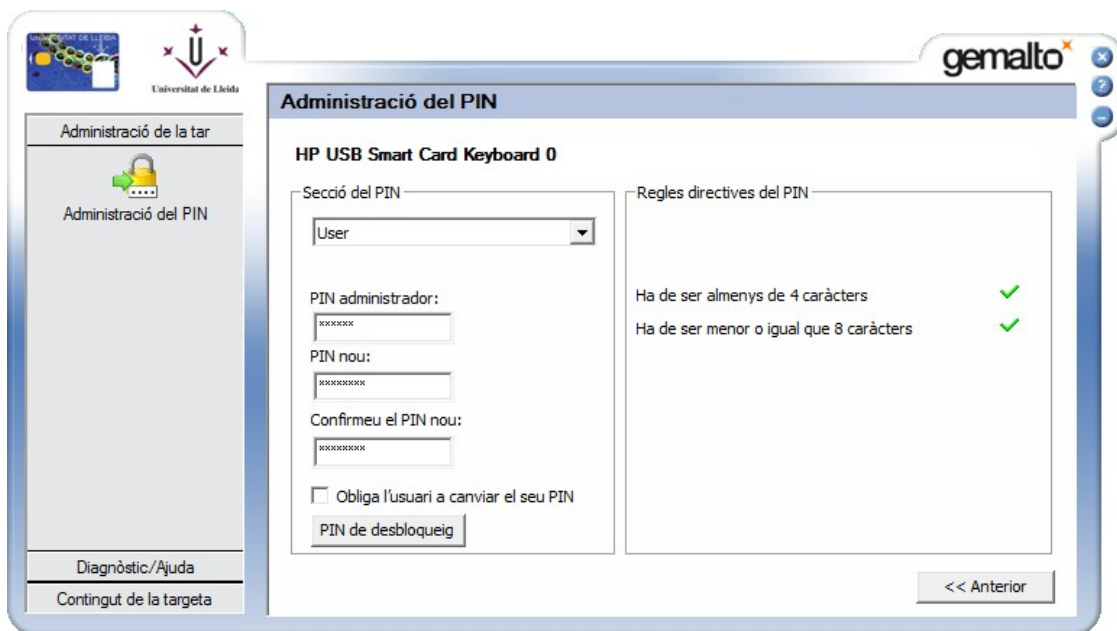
UNIVERSITAT DE LLEIDA

Universitat de Lleida

gemalto

Administració de la tar

Administració del PIN

Diagnòstic/Ajuda

Contingut de la targeta

Administració del PIN

HP USB Smart Card Keyboard 0

Secció del PIN

User

PIN administrador:

\*\*\*\*\*\*

PIN nou:

\*\*\*\*\*\*\*\*

Confirmeu el PIN nou:

\*\*\*\*\*\*\*\*

Obliga l'usuari a canviar el seu PIN

PIN de desbloqueig

Regles directives del PIN

Ha de ser almenys de 4 caràcters

Ha de ser menor o igual que 8 caràcters

<< Anterior